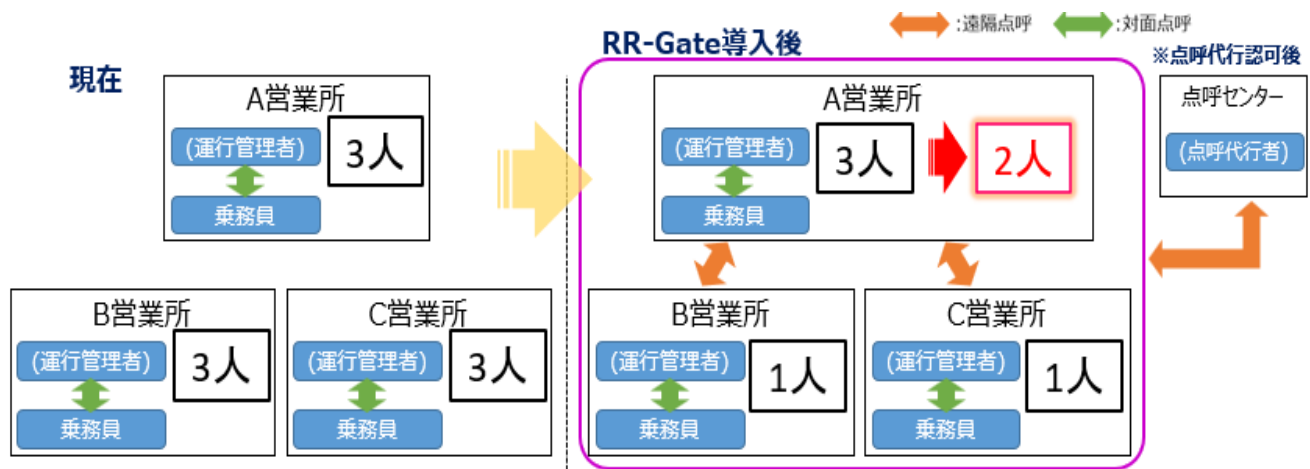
:遠隔点呼 :対面点呼

現在

A営業所
(運行管理者)
乗務員
3人

B営業所
(運行管理者)
乗務員
3人

C営業所
(運行管理者)
乗務員
3人

RR-Gate導入後

A営業所
(運行管理者)
乗務員
3人
2人

B営業所
(運行管理者)
乗務員
1人

C営業所
(運行管理者)
乗務員
1人

※点呼代行認可後
点呼センター
(点呼代行者)